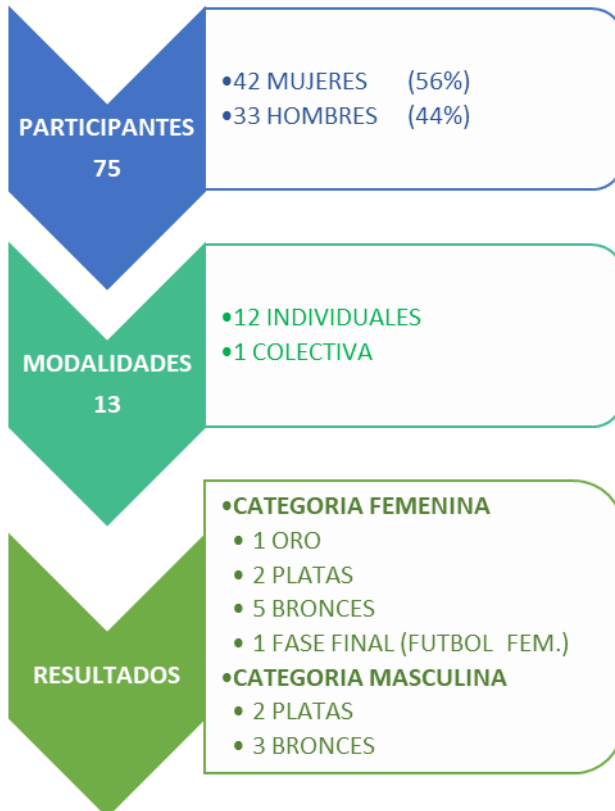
PARTICIPANTES
75

•42 MUJERES (56%)
•33 HOMBRES (44%)

MODALIDADES
13

•12 INDIVIDUALES
•1 COLECTIVA

RESULTADOS

•CATEGORIA FEMENINA
• 1 ORO
• 2 PLATAS
• 5 BRONCES
• 1 FASE FINAL (FUTBOL FEM.)
•CATEGORIA MASCULINA
• 2 PLATAS
• 3 BRONCES